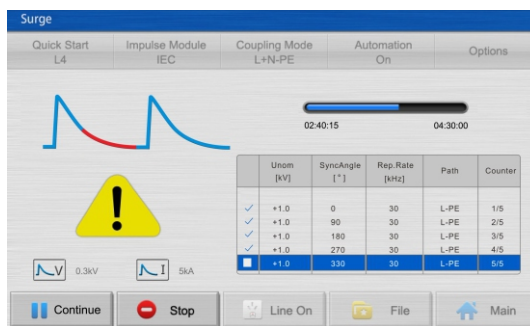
Surge

Quick Start
L4

Impulse Module
IEC

Coupling Mode
L+N-PE

Automation
On

Options

02:40:15

04:30:00

| | Unom [kV] | SyncAngle [°] | Rep.Rate [kHz] | Path | Counter |
|---|---|---|---|---|---|
| ✓ | +1.0 | 0 | 30 | L-PE | 1/5 |
| ✓ | +1.0 | 90 | 30 | L-PE | 2/5 |
| ✓ | +1.0 | 180 | 30 | L-PE | 3/5 |
| ✓ | +1.0 | 270 | 30 | L-PE | 4/5 |
| | +1.0 | 330 | 30 | L-PE | 5/5 |

V 0.3kV

I 5kA

Continue

Stop

Line On

File

Main